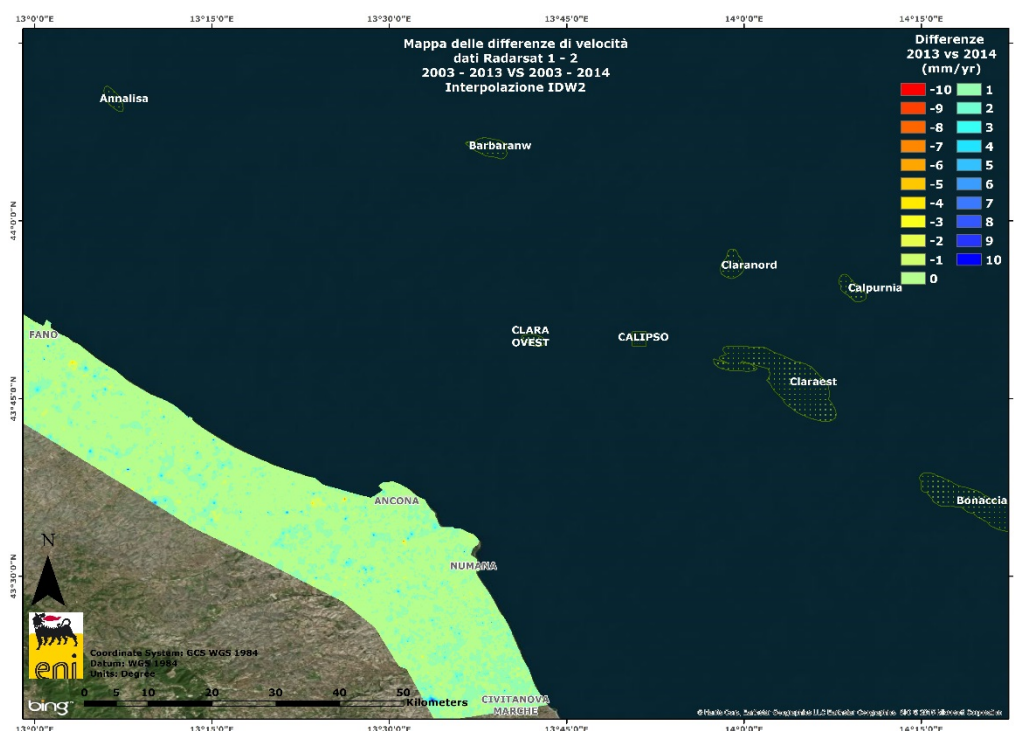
13°0'0"E 13°15'0"E 13°30'0"E 13°45'0"E 14°0'0"E 14°15'0"E

Mappa delle differenze di velocità
dati Radarsat 1 - 2
2003 - 2013 VS 2003 - 2014
Interpolazione IDW2

Differenze
2013 vs 2014
(mm/yr)

| | |
|---|---|
| -10 | 1 |
| -9 | 2 |
| -8 | 3 |
| -7 | 4 |
| -6 | 5 |
| -5 | 6 |
| -4 | 7 |
| -3 | 8 |
| -2 | 9 |
| -1 | 10 |
| 0 | |

Annalisa

Barbaranw

Claranord

Calpurnia

FANO

CLARA OVEST

CALIPSO

Claraest

ANCONA

Bonaccia

NUMANA

CIVITANOVA MARCHE

44°0'0"N
43°45'0"N
43°30'0"N

N

eni

Coordinate System: GCS WGS 1984
Datum: WGS 1984
Units: Degree

0 5 10 20 30 40 50 Kilometers

bing

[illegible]

13°0'0"E 13°15'0"E 13°30'0"E 13°45'0"E 14°0'0"E 14°15'0"E